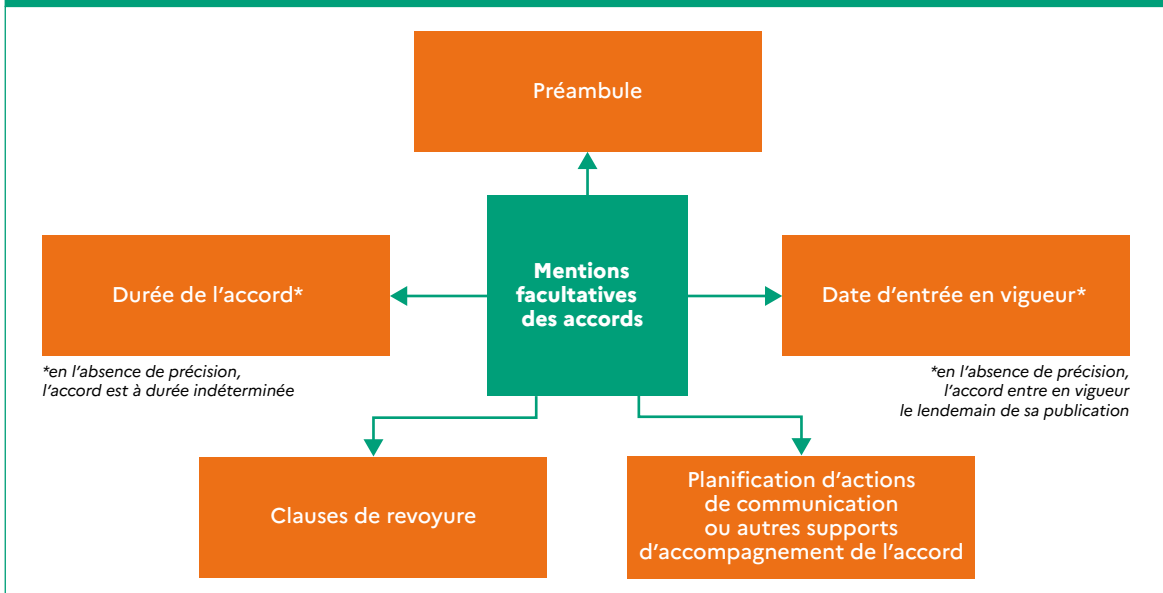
Préambule

Durée de l’accord*

*en l’absence de précision, l’accord est à durée indéterminée

Mentions facultatives des accords

Date d’entrée en vigueur*

*en l’absence de précision, l’accord entre en vigueur le lendemain de sa publication

Clauses de revoyure

Planification d’actions de communication ou autres supports d’accompagnement de l’accord